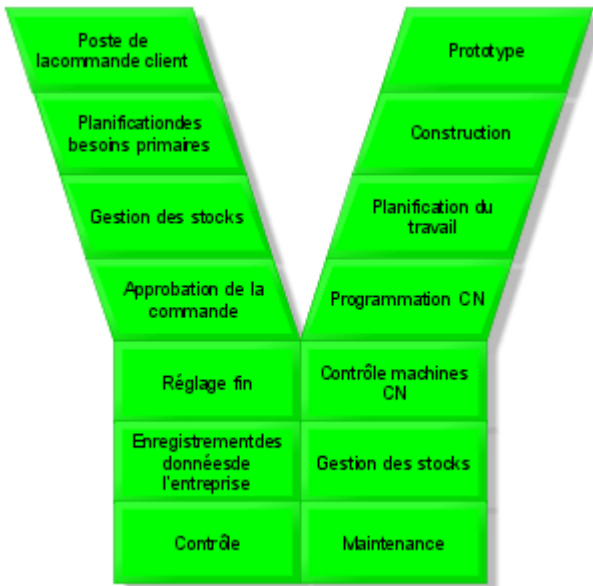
Poste de lacommande client

Planificationdes besoins primaires

Gestion des stocks

Approbation de la commande

Prototype

Construction

Planification du travail

Programmation CN

Réglage fin

Contrôle machines CN

Enregistrementdes donnéesde l'entreprise

Gestion des stocks

Contrôle

Maintenance